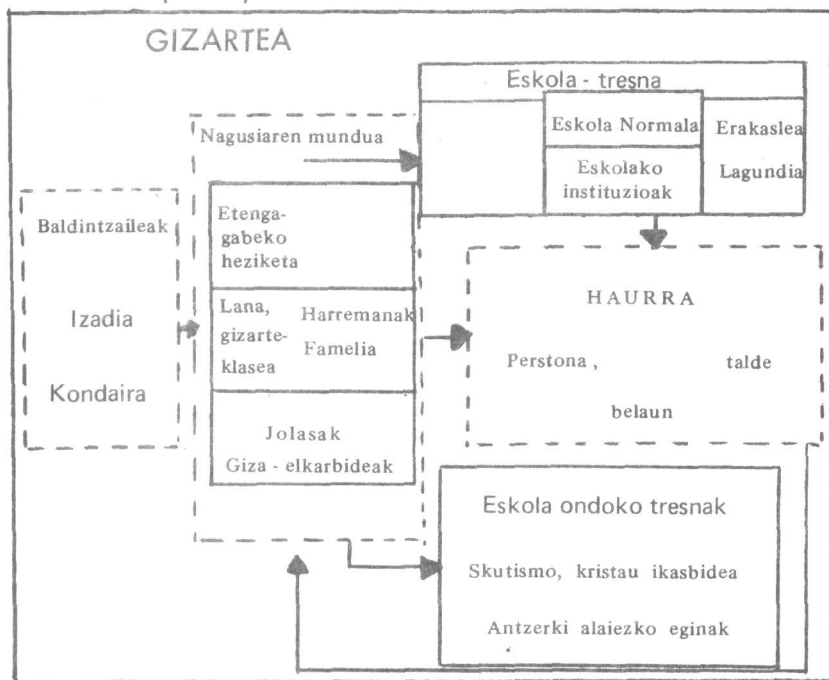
GIZARTEA

Eskola - tresna

Eskola Normala

Erakaslea

Eskolako instituzioak

Lagundia

Nagusiaren mundua

Baldintzaileak

Izadia

Kondaira

Etengabeko heziketa

Lana, gizarteklasea

Harremanak

Famelia

Jolasak

Giza - elkarbideak

HAURRA

Perstona ,

talde

belaun

Eskola ondoko tresnak

Skutismo, kristau ikasbidea

Antzerki alaiezko eginak